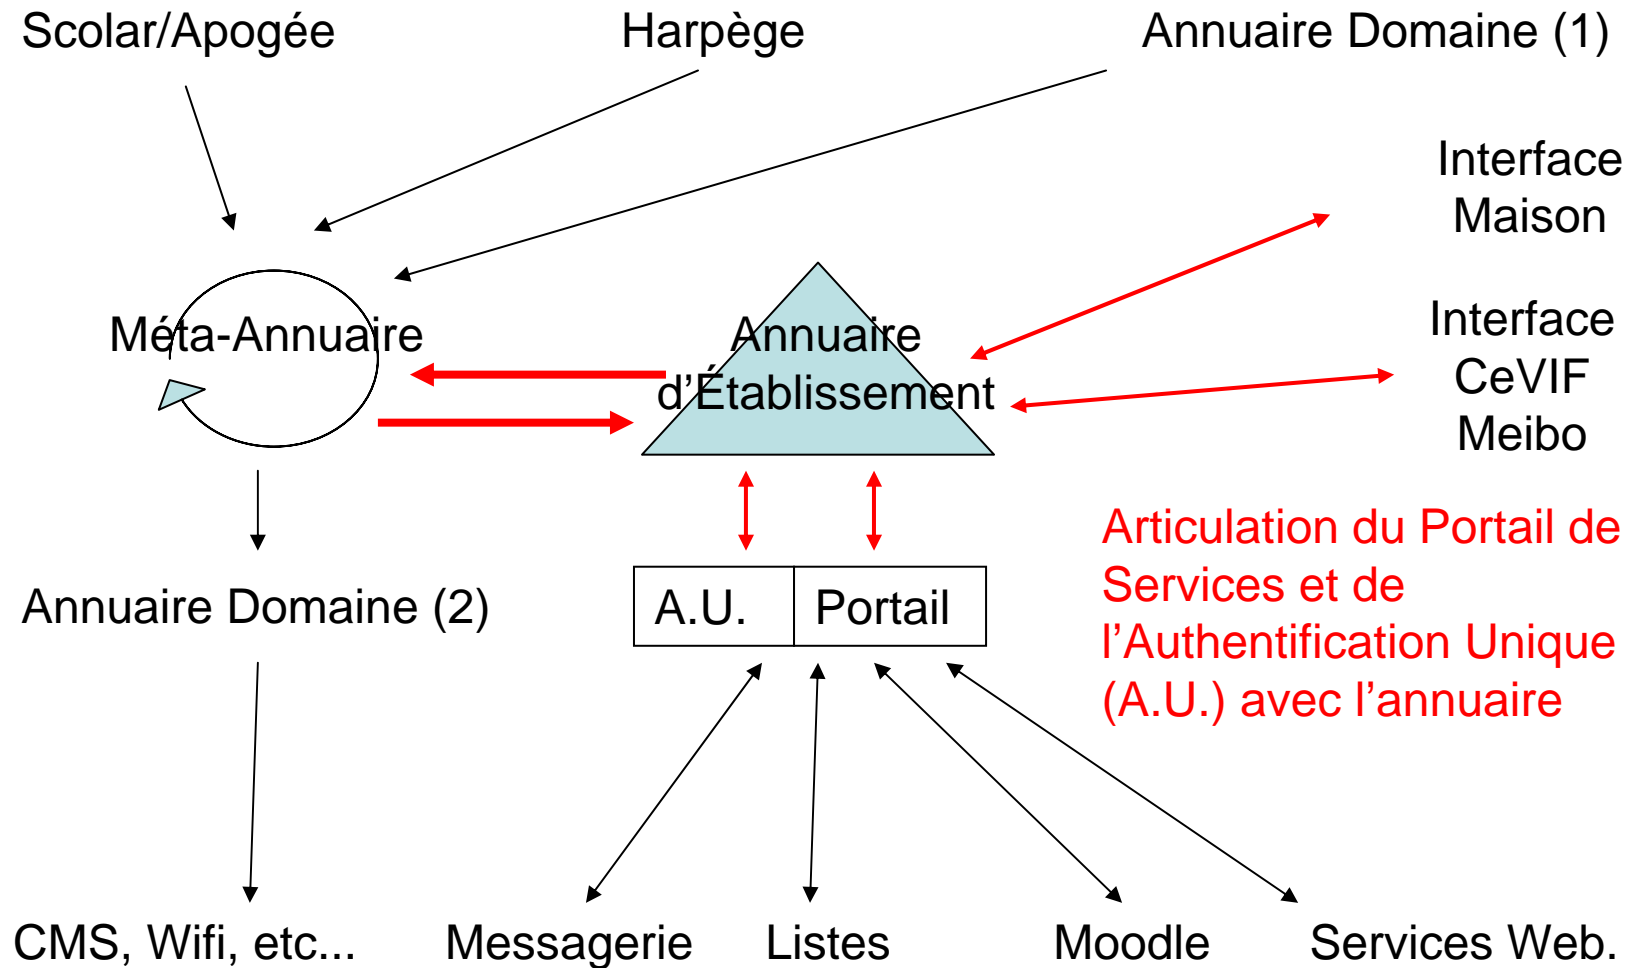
Scolar/Apogée

Harpège

Annuaire Domaine (1)

Interface Maison

Méta-Annuaire

Annuaire d'Établissement

Interface CeVIF Meibo

Articulation du Portail de Services et de l'Authentification Unique (A.U.) avec l'annuaire

Annuaire Domaine (2)

| A.U. | Portail |
|---|---|

CMS, Wifi, etc...

Messagerie

Listes

Moodle

Services Web.